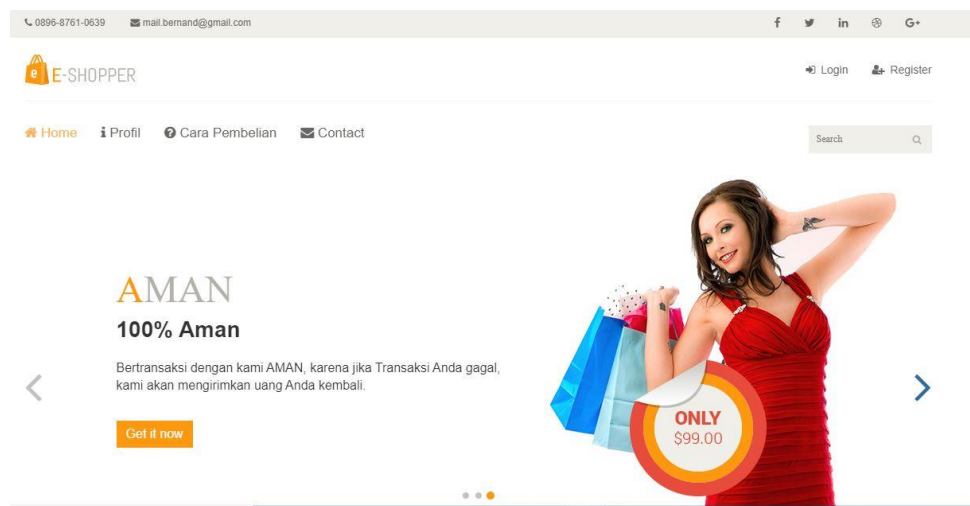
0896-8761-0639 mail.bernand@gmail.com

f in G+

E-SHOPPER

Login Register

Home Profil Cara Pembelian Contact

Search

AMAN

100% Aman

Bertransaksi dengan kami AMAN, karena jika Transaksi Anda gagal, kami akan mengirimkan uang Anda kembali.

Get it now

ONLY
$99.00